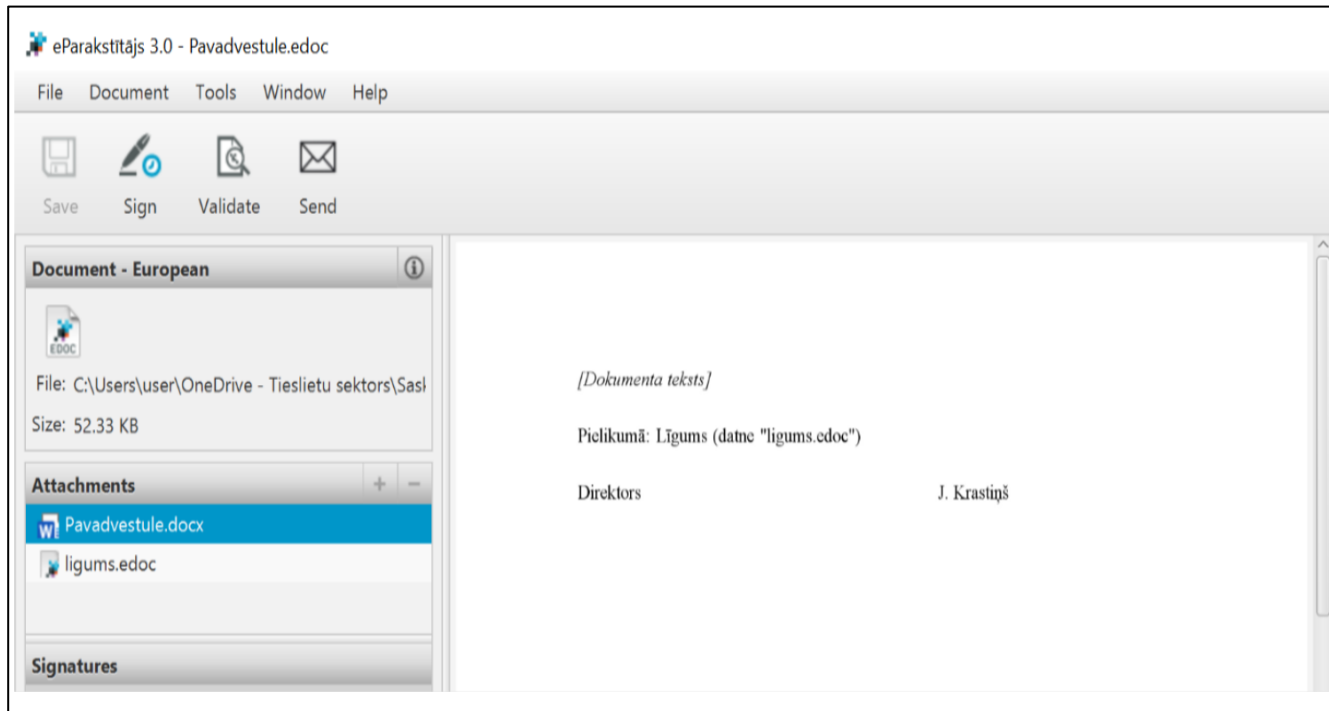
eParakstītājs 3.0 - Pavadvestule.edoc

File Document Tools Window Help

Save Sign Validate Send

Document - European

EDOC

File: C:\Users\user\OneDrive - Tieslietu sektors\Sasl

Size: 52.33 KB

Attachments

Pavadvestule.docx

ligums.edoc

Signatures

[Dokumenta teksts]

Pielikumā: Līgums (datne "ligums.edoc")

Direktors J. Krastiņš